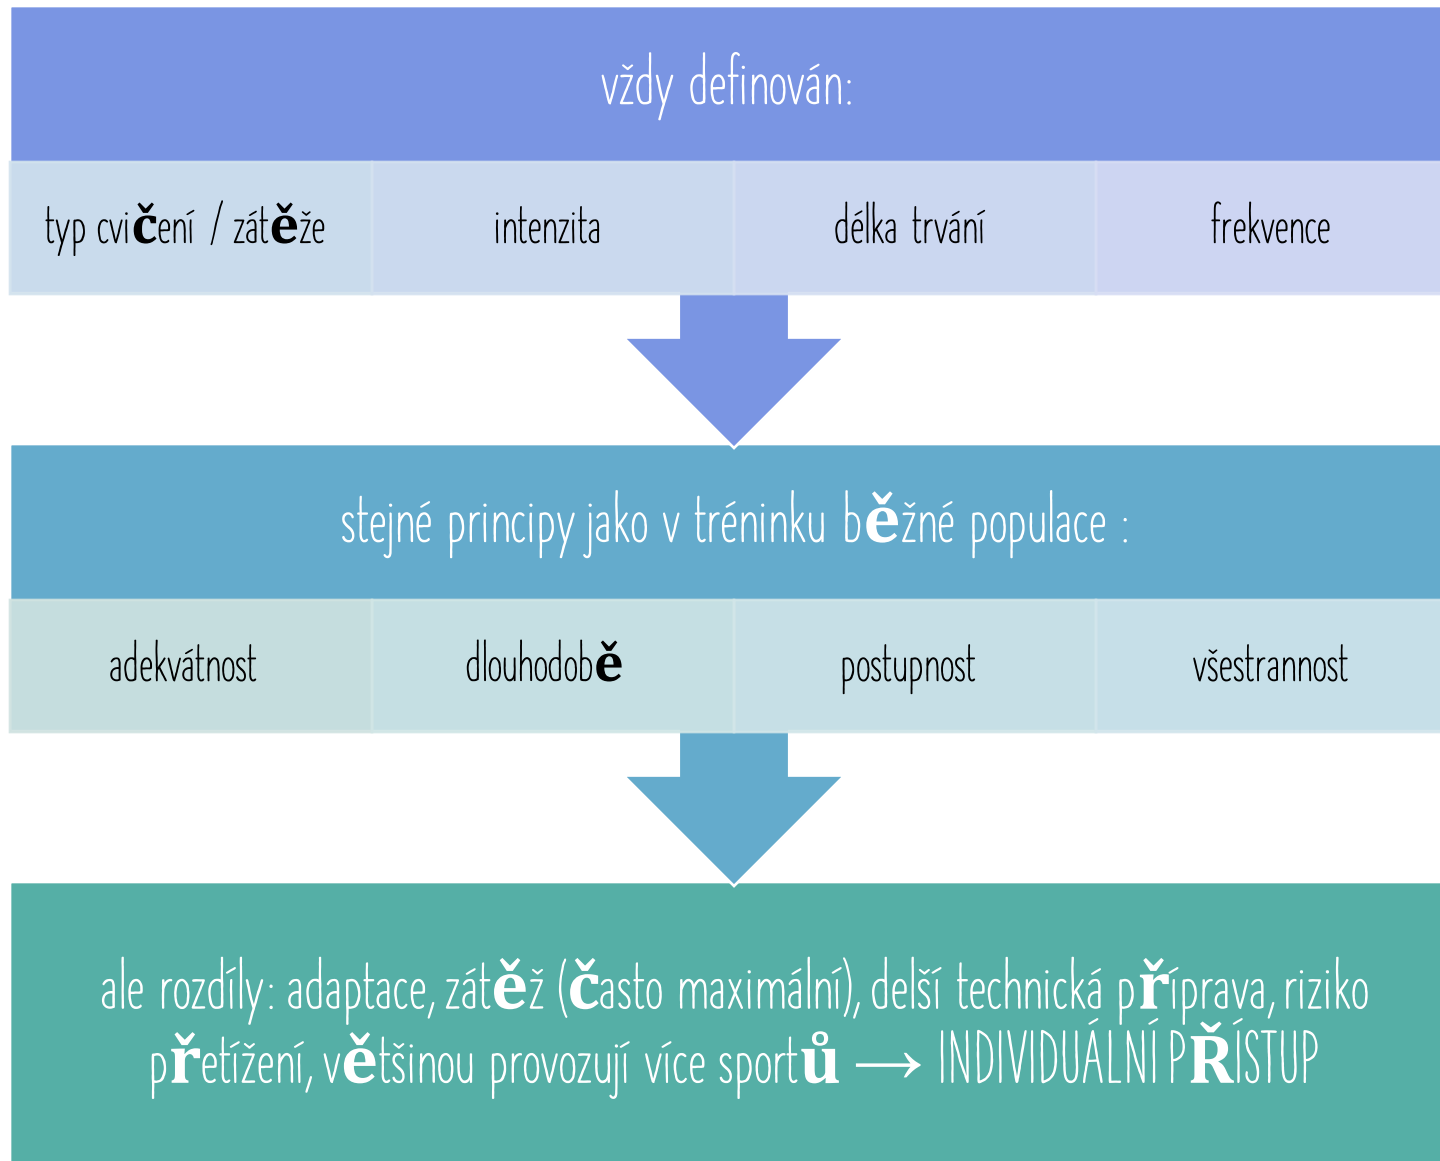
vždy definován:

| typ cvičení / zátěže | intenzita | délka trvání | frekvence |
|---|---|---|---|

stejné principy jako v tréninku běžné populace :

| adekvátnost | dlouhodobě | postupnost | všestrannost |
|---|---|---|---|

ale rozdíly: adaptace, zátěž (často maximální), delší technická příprava, riziko přetížení, většinou provozují více sportů ⟶ INDIVIDUÁLNÍ PŘÍSTUP